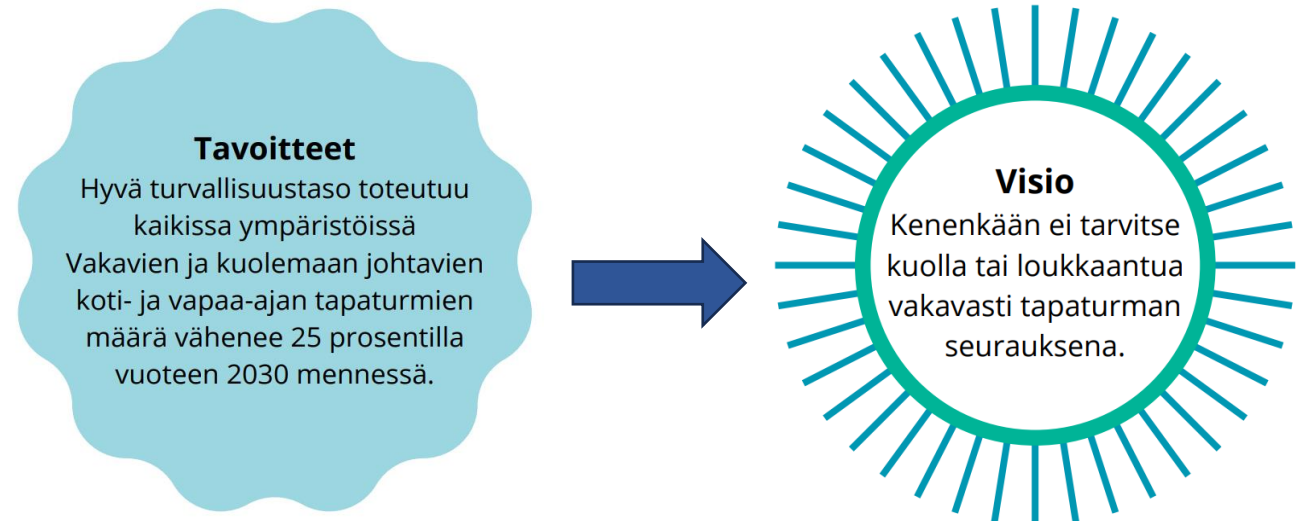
Tavoitteet
Hyvä turvallisuustaso toteutuu kaikissa ympäristöissä
Vakavien ja kuolemaan johtavien koti- ja vapaa-ajan tapaturmien määrä vähenee 25 prosentilla vuoteen 2030 mennessä.

Visio
Kenenkään ei tarvitse kuolla tai loukkaantua vakavasti tapaturman seurauksena.